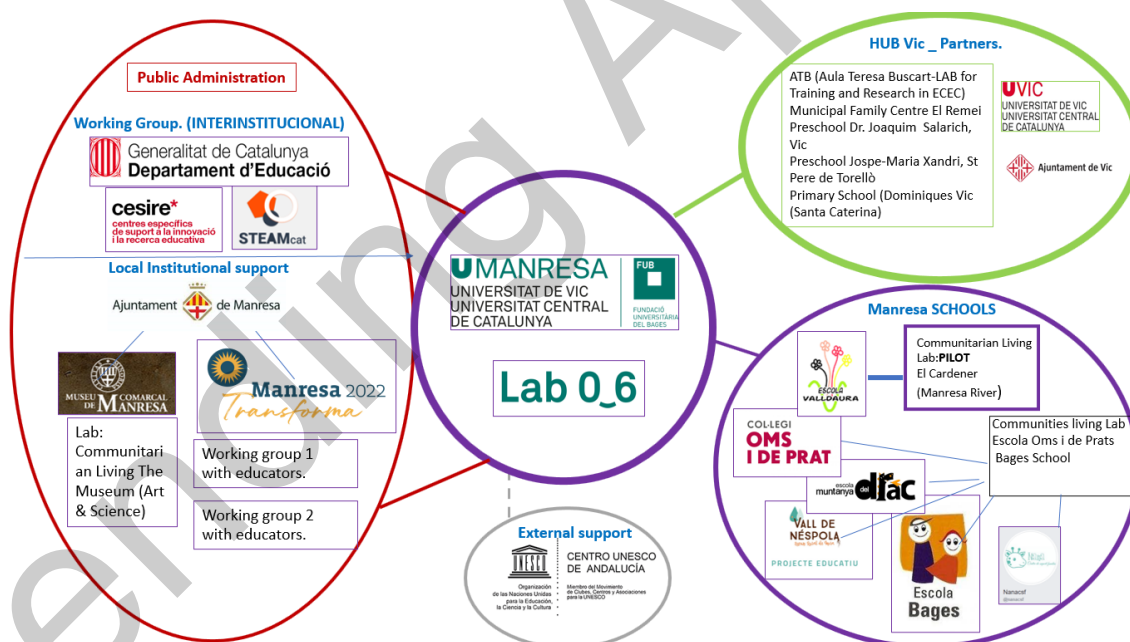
Public Administration

Working Group. (INTERINSTITUCIONAL)

Generalitat de Catalunya
Departament d'Educació

cesire*
centres específics de suport a la innovació i la recerca educativa

STEAMcat

Local Institutional support

Ajuntament de Manresa

MUSEU COMARCAL DE MANRESA

Manresa 2022
Transforma

Lab: Communitarian Living The Museum (Art & Science)

Working group 1 with educators.

Working group 2 with educators.

UMANRESA
UNIVERSITAT DE VIC
UNIVERSITAT CENTRAL DE CATALUNYA

FUB
FUNDACIÓ UNIVERSITÀRIA DEL BAGES

Lab 0_6

External support

UNESCO
Organización de las Naciones Unidas para la Educación, la Ciencia y la Cultura

CENTRO UNESCO DE ANDALUCÍA
Miembro del Movimiento de Clubes, Centros y Asociaciones para la UNESCO

HUB Vic _ Partners.

ATB (Aula Teresa Buscart-LAB for Training and Research in ECEC)
Municipal Family Centre El Remei
Preschool Dr. Joaquim Salarich, Vic
Preschool Jospe-Maria Xandri, St Pere de Torelló
Primary School (Dominiques Vic (Santa Caterina)

UVIC
UNIVERSITAT DE VIC
UNIVERSITAT CENTRAL DE CATALUNYA

Ajuntament de Vic

Manresa SCHOOLS

ESCOLA VALLDAURA

Communitarian Living Lab:PILOT
El Cardener
(Manresa River)

COL·LEGI OMS I DE PRAT

Communities living Lab
Escola Oms i de Prats
Bages School

escola muntanya del drac

VALL DE NÉSPOLA
PROJECTE EDUCATIU

Escola Bages

Nanacof